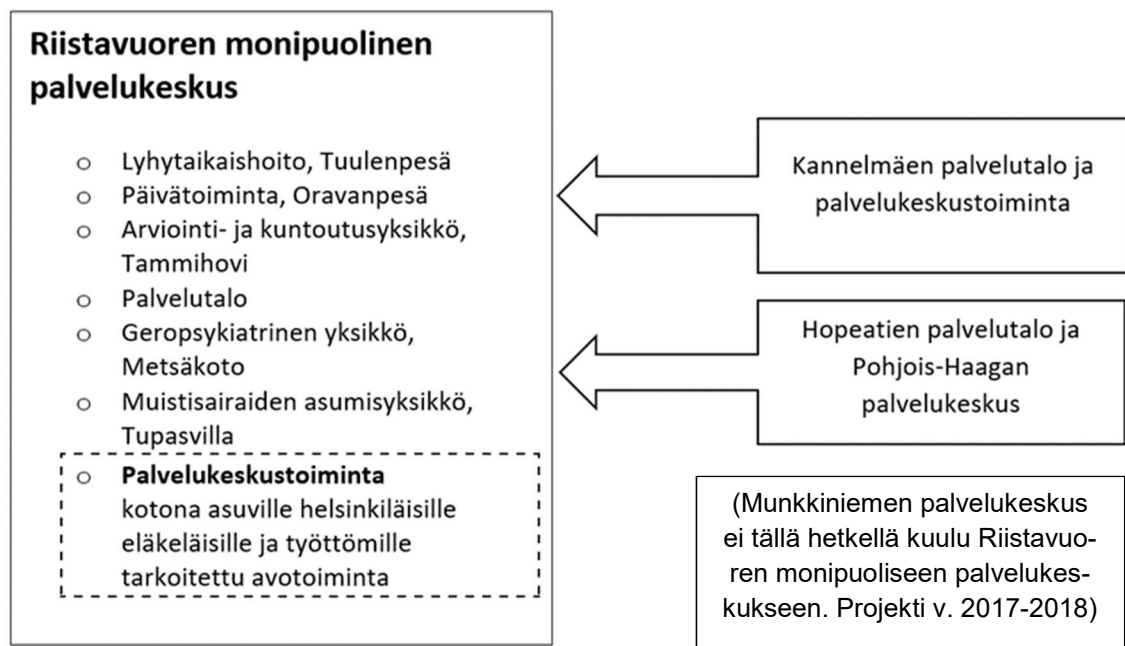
Riistavuoren monipuolinen palvelukeskus

- Lyhytaikaishoito, Tuulenpesä
- Päivätoiminta, Oravanpesä
- Arviointi- ja kuntoutusyksikkö, Tammihovi
- Palvelutalo
- Geropsykiatrinen yksikkö, Metsäkoto
- Muistisairaiden asumisyksikkö, Tupasvilla
- **Palvelukeskustoiminta** kotona asuville helsinkiläisille eläkeläisille ja työttömille tarkoitettu avotoiminta

Kannelmäen palvelutalo ja palvelukeskustoiminta

Hopeatien palvelutalo ja Pohjois-Haagan palvelukeskus

(Munkkiniemen palvelukeskus ei tällä hetkellä kuulu Riistavuoren monipuoliseen palvelukeskukseen. Projekti v. 2017-2018)